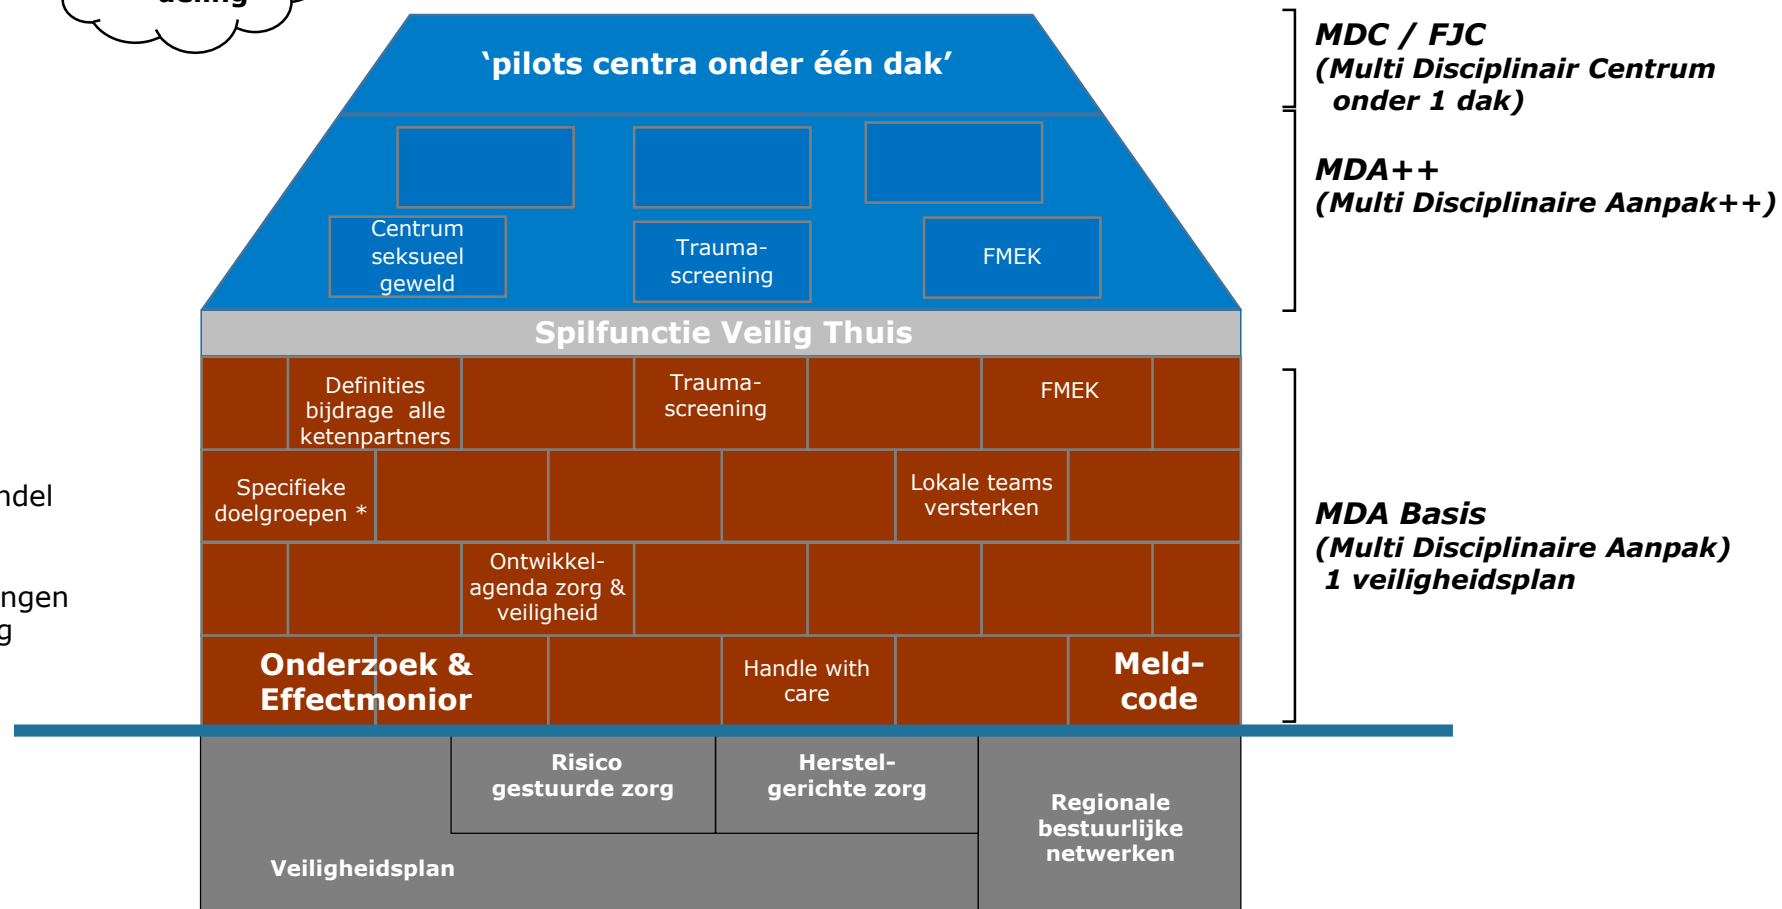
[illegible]

ndel

ngen
g

'pilots centra onder één dak'

Centrum seksueel geweld

Trauma-screening

FMEK

Spilfunctie Veilig Thuis

Definities bijdrage alle ketenpartners

Trauma-screening

FMEK

Specifieke doelgroepen *

Lokale teams versterken

Ontwikkel-agenda zorg & veiligheid

Onderzoek & Effectmonior

Handle with care

Meld-code

Risico gestuurde zorg

Herstel-gerichte zorg

Regionale bestuurlijke netwerken

Veiligheidsplan

MDC / FJC
(Multi Disciplinair Centrum onder 1 dak)

MDA++
(Multi Disciplinaire Aanpak++)

MDA Basis
(Multi Disciplinaire Aanpak)
1 veiligheidsplan